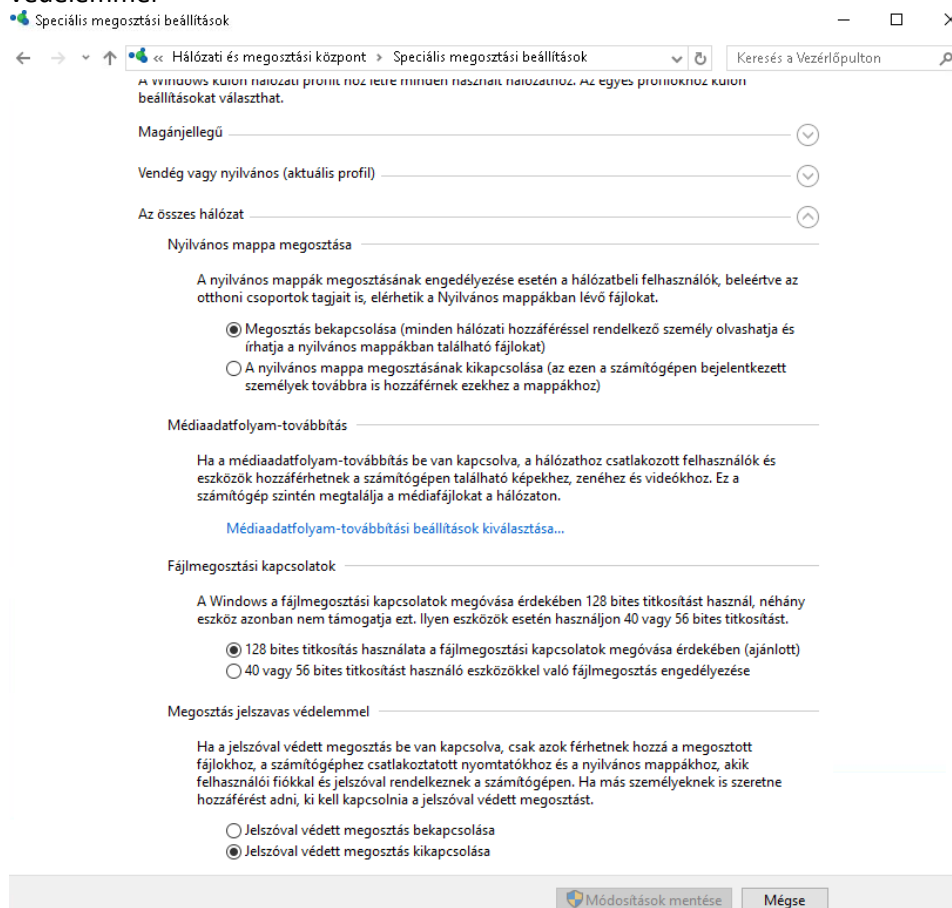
védelemmel
Speciális megosztási beállítások

« Hálózati és megosztási központ › Speciális megosztási beállítások

Keresés a Vezérlőpulton

A Windows külön hálózati profilt hoz létre minden használt hálózathoz. Az egyes profilokhoz külön beállításokat választhat.

Magánjellegű

Vendég vagy nyilvános (aktuális profil)

Az összes hálózat

Nyilvános mappa megosztása

A nyilvános mappák megosztásának engedélyezése esetén a hálózatbeli felhasználók, beleértve az otthoni csoportok tagjait is, elérhetik a Nyilvános mappákban lévő fájlokat.

Megosztás bekapcsolása (minden hálózati hozzáféréssel rendelkező személy olvashatja és írhatja a nyilvános mappákban található fájlokat)

A nyilvános mappa megosztásának kikapcsolása (az ezen a számítógépen bejelentkezett személyek továbbra is hozzáférnek ezekhez a mappákhoz)

Médiaadatfolyam-továbbítás

Ha a médiaadatfolyam-továbbítás be van kapcsolva, a hálózathoz csatlakozott felhasználók és eszközök hozzáférhetnek a számítógépen található képekhez, zenéhez és videókhoz. Ez a számítógép szintén megtalálja a médiafájlokat a hálózaton.

Médiaadatfolyam-továbbítási beállítások kiválasztása...

Fájlmegosztási kapcsolatok

A Windows a fájlmegosztási kapcsolatok megóvása érdekében 128 bites titkosítást használ, néhány eszköz azonban nem támogatja ezt. Ilyen eszközök esetén használjon 40 vagy 56 bites titkosítást.

128 bites titkosítás használata a fájlmegosztási kapcsolatok megóvása érdekében (ajánlott)

40 vagy 56 bites titkosítást használó eszközökkel való fájlmegosztás engedélyezése

Megosztás jelszavas védelemmel

Ha a jelszóval védett megosztás be van kapcsolva, csak azok férhetnek hozzá a megosztott fájlokhoz, a számítógéphez csatlakoztatott nyomtatókhoz és a nyilvános mappákhoz, akik felhasználói fiókkal és jelszóval rendelkeznek a számítógépen. Ha más személyeknek is szeretne hozzáférést adni, ki kell kapcsolnia a jelszóval védett megosztást.

Jelszóval védett megosztás bekapcsolása

Jelszóval védett megosztás kikapcsolása

Módosítások mentése

Mégse